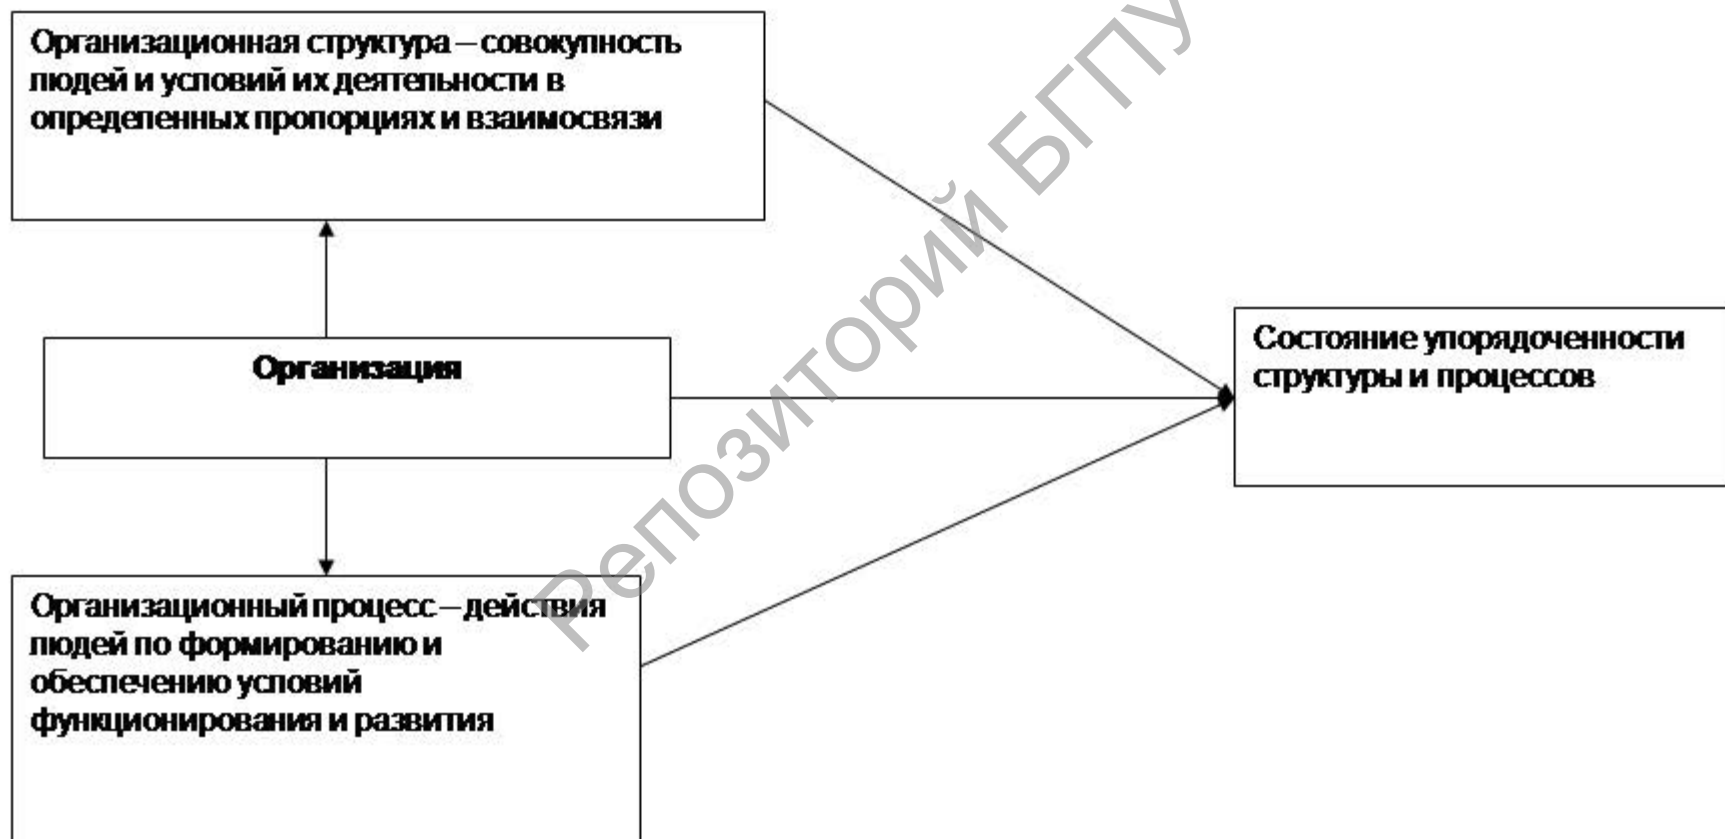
Организационная структура – совокупность людей и условий их деятельности в определенных пропорциях и взаимосвязи

Организация

Состояние упорядоченности структуры и процессов

Организационный процесс – действия людей по формированию и обеспечению условий функционирования и развития

Репозиторий БГПУ